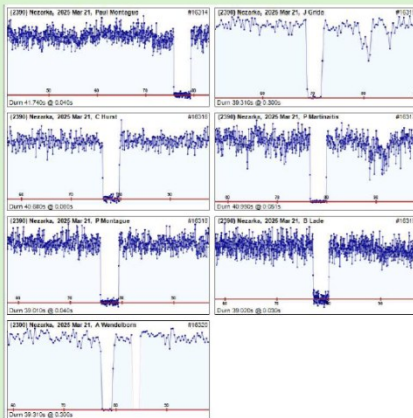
(2390) Nezarka, 2025 Mar 21, Paul Montague
#16314
Durn 41.740s @ 0.040s

(2390) Nezarka, 2025 Mar 21, J Grido
#
Durn 39.310s @ 0.300s

(2390) Nezarka, 2025 Mar 21, C Hurst
#16310
Durn 40.680s @ 0.080s

(2390) Nezarka, 2025 Mar 21, P Martinsetia
#1631
Durn 40.990s @ 0.081s

(2390) Nezarka, 2025 Mar 21, P Montague
#16310
Durn 39.010s @ 0.040s

(2390) Nezarka, 2025 Mar 21, B Lade
#1631
Durn 39.000s @ 0.030s

(2390) Nezarka, 2025 Mar 21, A Wandelboro
#16320
Durn 39.310s @ 0.300s